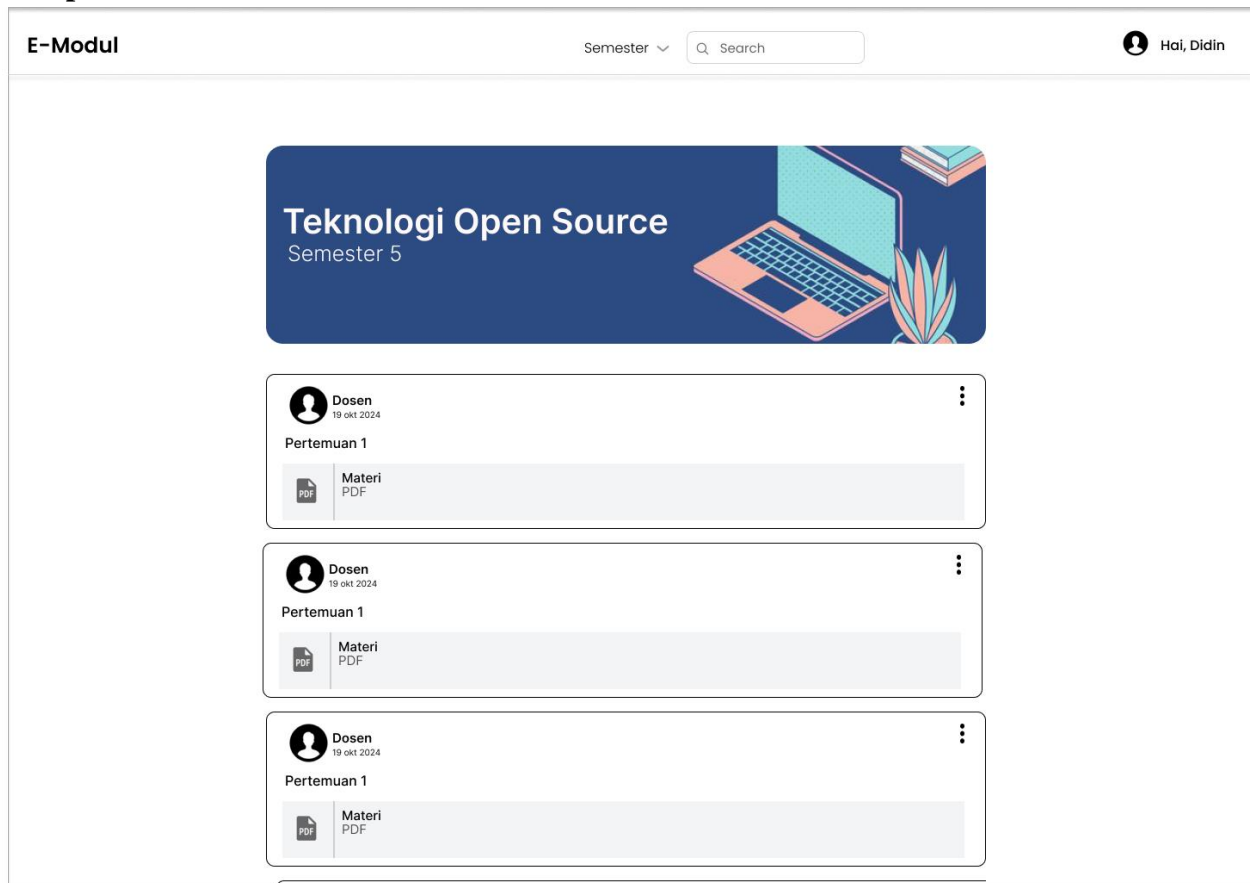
E-Modul

Semester

Search

Hai, Didin

Teknologi Open Source
Semester 5

Dosen
19 okt 2024

Pertemuan 1

PDF
Materi
PDF

Dosen
19 okt 2024

Pertemuan 1

PDF
Materi
PDF

Dosen
19 okt 2024

Pertemuan 1

PDF
Materi
PDF